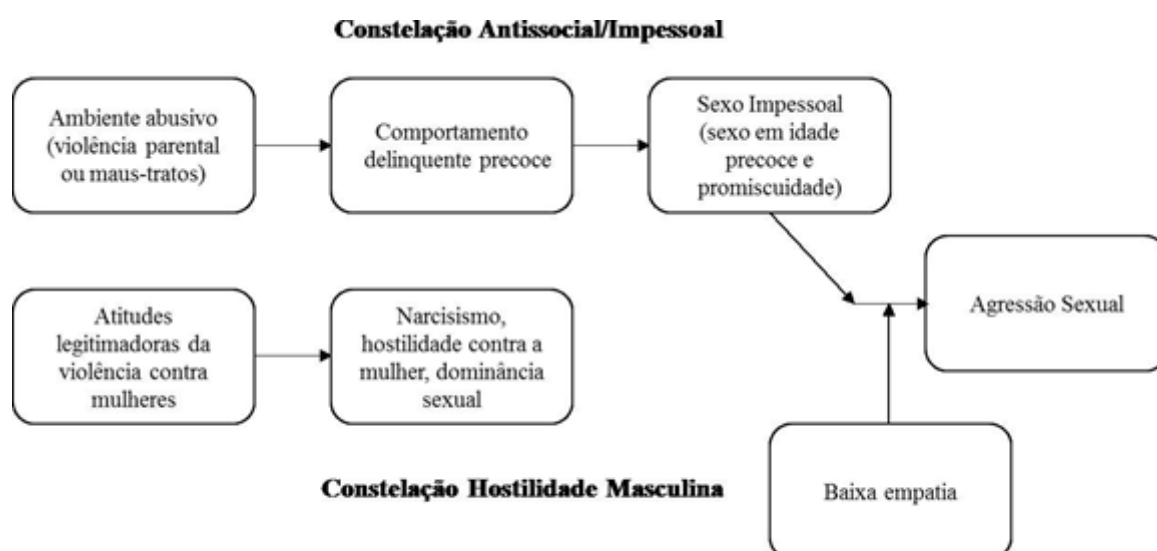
Constelação Antissocial/Impessoal

Ambiente abusivo (violência parental ou maus-tratos)

Comportamento delinquente precoce

Sexo Impessoal (sexo em idade precoce e promiscuidade)

Agressão Sexual

Atitudes legitimadoras da violência contra mulheres

Narcisismo, hostilidade contra a mulher, dominância sexual

Baixa empatia

Constelação Hostilidade Masculina